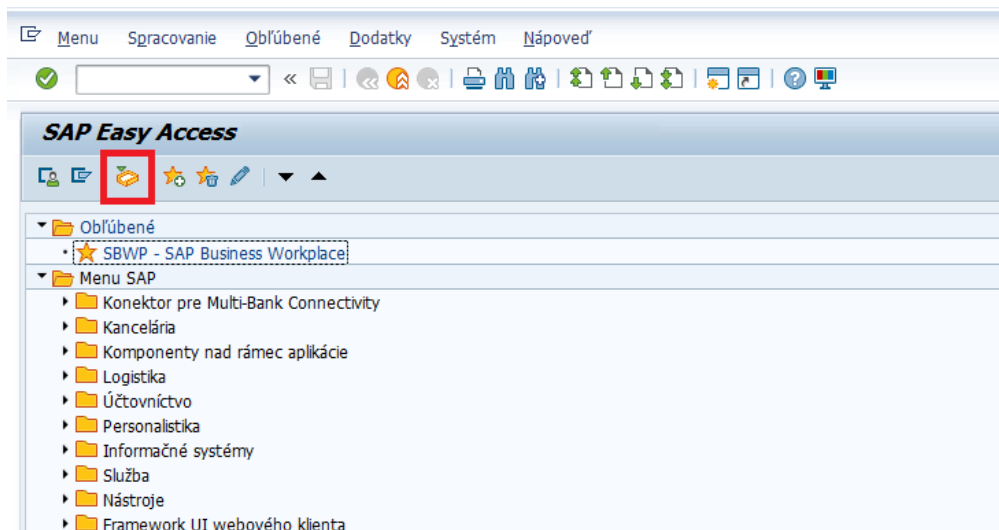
Menu Spracovanie Obľúbené Dodatky Systém Nápoveď

SAP Easy Access

Obľúbené
SBWP - SAP Business Workplace
Menu SAP
Konektor pre Multi-Bank Connectivity
Kancelária
Komponenty nad rámec aplikácie
Logistika
Účtovníctvo
Personalistika
Informačné systémy
Služba
Nástroje
Framework UI webového klienta